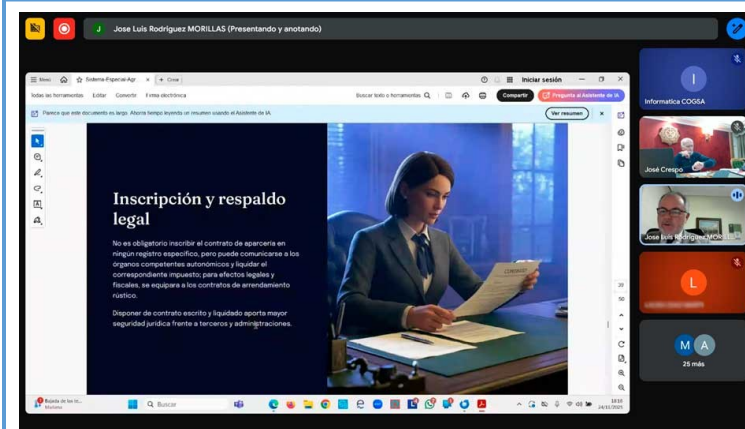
J Jose Luis Rodriguez MORILLAS (Presentando y anotando)

Menú Sistema-Especial-Agr × + Crear

Iniciar sesión

Todas las herramientas Editar Convertir Firma electrónica

Buscar texto o herramientas

Compartir Pregunta al Asistente de IA

Parece que este documento es largo. Ahorra tiempo leyendo un resumen usando el Asistente de IA.

Ver resumen

Inscripción y respaldo legal

No es obligatorio inscribir el contrato de aparcería en ningún registro específico, pero puede comunicarse a los órganos competentes autonómicos y liquidar el correspondiente impuesto; para efectos legales y fiscales, se equipara a los contratos de arrendamiento rústico.

Disponer de contrato escrito y liquidado aporta mayor seguridad jurídica frente a terceros y administraciones.

CONTRATO

I
Informatica COGSA

José Crespo

Jose Luis Rodriguez MORILLAS

L

M A
25 más

Bajada de las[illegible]

Buscar

18:10
24/01/2025